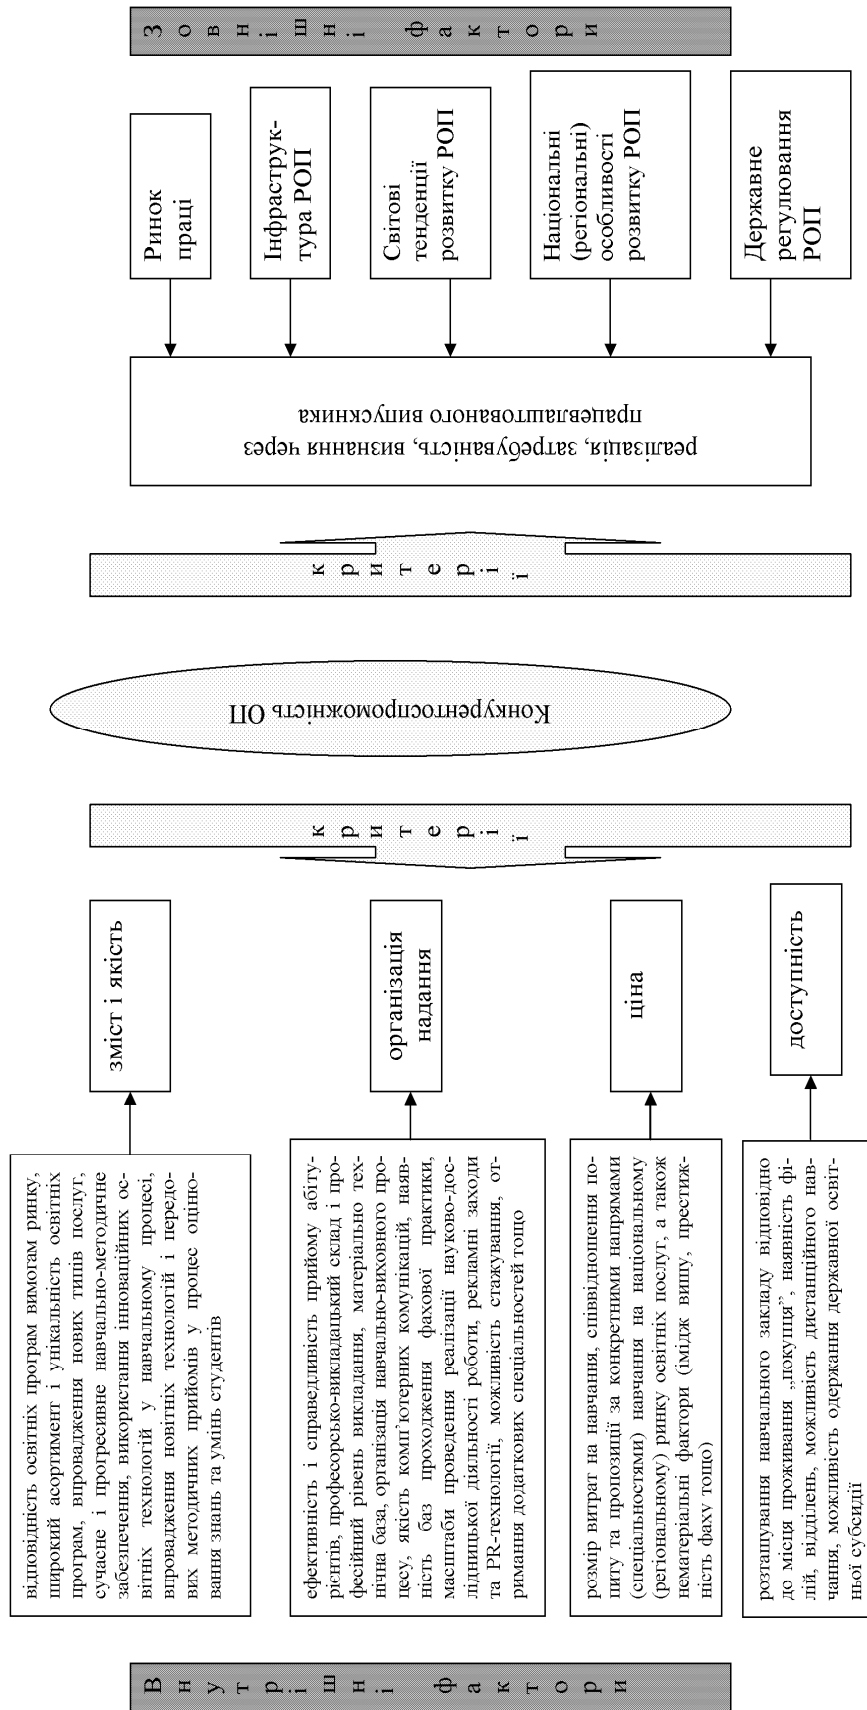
Внутрішні фактори

відповідність освітніх програм вимогам ринку, широкий асортимент і унікальність освітніх програм, впровадження нових типів послуг, сучасне і прогресивне навчально-методичне забезпечення, використання інноваційних освітніх технологій у навчальному процесі, впровадження новітніх технологій і передових методичних прийомів у процес оцінювання знань та умінь студентів

зміст і якість

ефективність і справедливість прийому абітурієнтів, професорсько-викладацький склад і професійний рівень викладання, матеріально технічна база, організація навчально-виховного процесу, якість комп'ютерних комунікацій, наявність баз проходження фахової практики, масштаби проведення реалізації науково-дослідницької діяльності роботи, рекламні заходи та PR-технології, можливість стажування, отримання додаткових спеціальностей тощо

організація надання

розмір витрат на навчання, співвідношення попиту та пропозиції за конкретними напрямами (спеціальностями) навчання на національному (регіональному) ринку освітніх послуг, а також нематеріальні фактори (імідж вишу, престижність фаху тощо)

ціна

розташування навчального закладу відповідно до місця проживання „покупця", наявність філій, відділень, можливість дистанційного навчання, можливість одержання державної освітньої субсидії

доступність

критерії

Конкурентоспроможність ОП

критерії

реалізація, затребуваність, визнання через працевлаштованого випускника

Ринок праці

Інфраструктура РОП

Світові тенденції розвитку РОП

Національні (регіональні) особливості розвитку РОП

Державне регулювання РОП

Зовнішні фактори